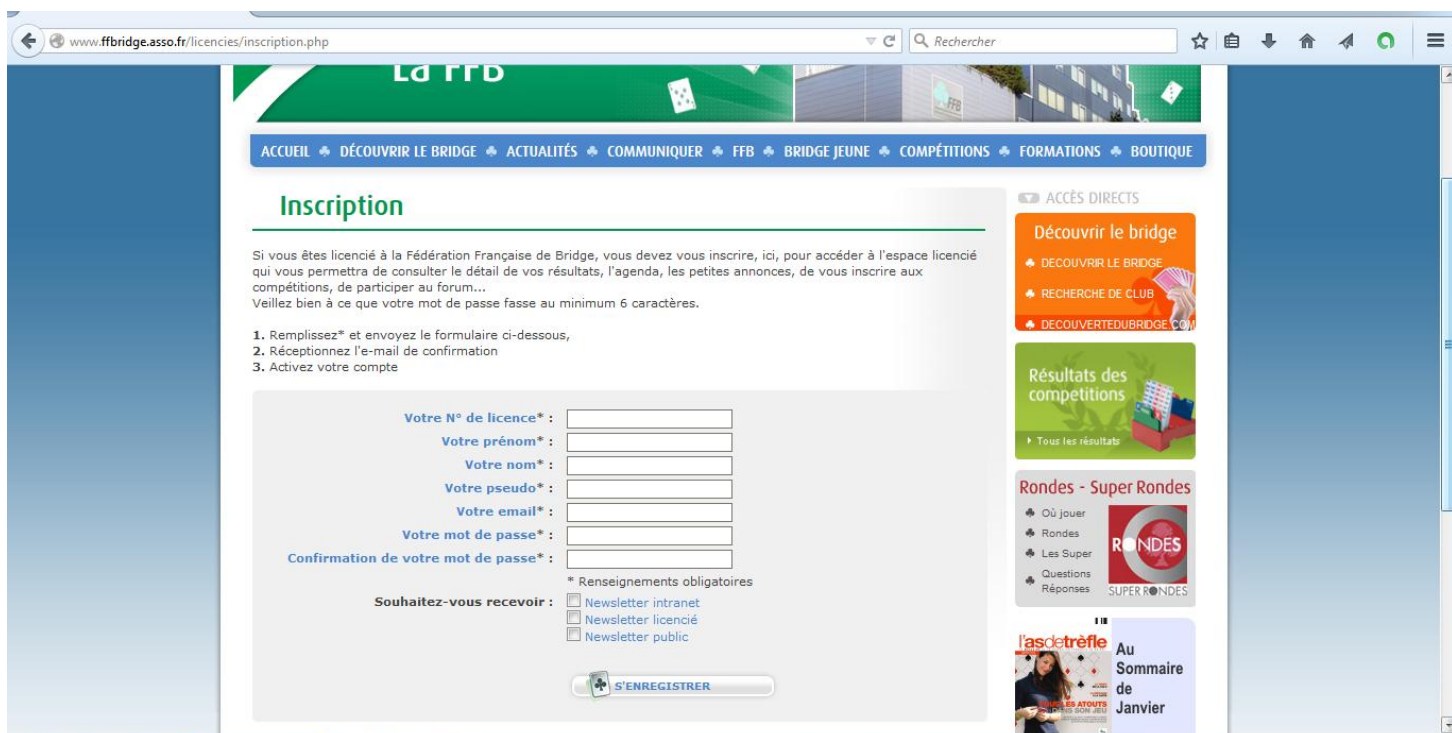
www.ffbridge.asso.fr/licencies/inscription.php

Rechercher

La FFB

ACCUEIL ♣ DÉCOUVRIR LE BRIDGE ♣ ACTUALITÉS ♣ COMMUNIQUER ♣ FFB ♣ BRIDGE JEUNE ♣ COMPÉTITIONS ♣ FORMATIONS ♣ BOUTIQUE

Inscription

Si vous êtes licencié à la Fédération Française de Bridge, vous devez vous inscrire, ici, pour accéder à l'espace licencié qui vous permettra de consulter le détail de vos résultats, l'agenda, les petites annonces, de vous inscrire aux compétitions, de participer au forum...
Veillez bien à ce que votre mot de passe fasse au minimum 6 caractères.

1. Remplissez* et envoyez le formulaire ci-dessous,
2. Réceptionnez l'e-mail de confirmation
3. Activez votre compte

Votre N° de licence* :
Votre prénom* :
Votre nom* :
Votre pseudo* :
Votre email* :
Votre mot de passe* :
Confirmation de votre mot de passe* :
* Renseignements obligatoires
Souhaitez-vous recevoir :
Newsletter intranet
Newsletter licencié
Newsletter public

S'ENREGISTRER

ACCÈS DIRECTS

Découvrir le bridge
♣ DECOUVRIR LE BRIDGE
♣ RECHERCHE DE CLUB
♣ DECOUVERTEDUBRIDGE.COM

Résultats des competitions
Tous les résultats

Rondes - Super Rondes
♣ Où jouer
♣ Rondes
♣ Les Super
♣ Questions Réponses
RONDES
SUPER RONDES

l'asdetrèfle
Au Sommaire de Janvier
LES ATOUTS